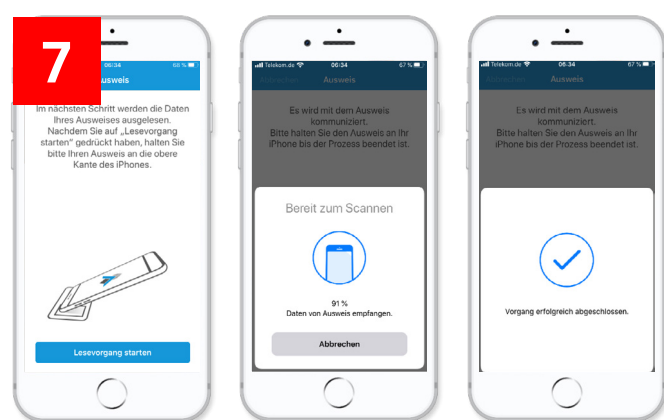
7

06:34 68 %

Ausweis

Im nächsten Schritt werden die Daten Ihres Ausweises ausgelesen. Nachdem Sie auf „Lesevorgang starten" gedrückt haben, halten Sie bitte Ihren Ausweis an die obere Kante des iPhones.

Lesevorgang starten

Telekom.de 06:34 67 %

Ausweis

Es wird mit dem Ausweis kommuniziert. Bitte halten Sie den Ausweis an Ihr iPhone bis der Prozess beendet ist.

Bereit zum Scannen

91 %
Daten von Ausweis empfangen.

Abbrechen

Telekom.de 06:34 67 %

Ausweis

Es wird mit dem Ausweis kommuniziert. Bitte halten Sie den Ausweis an Ihr iPhone bis der Prozess beendet ist.

Vorgang erfolgreich abgeschlossen.